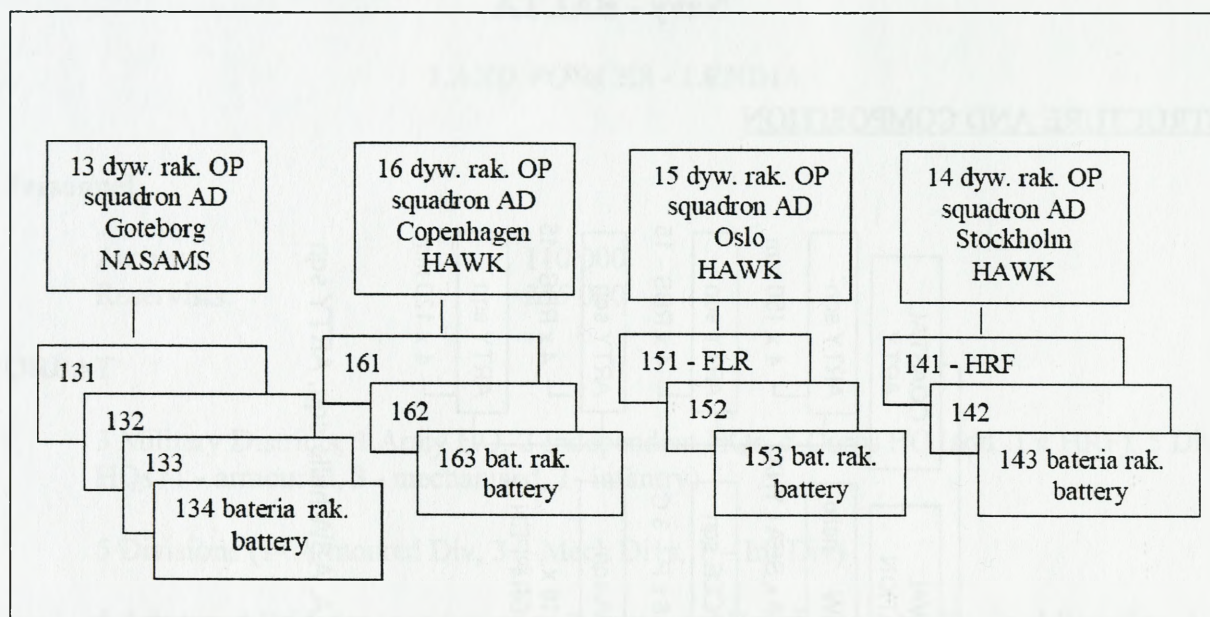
13 dyw. rak. OP squadron AD Goteborg NASAMS

131

132

133

134 bateria rak. battery

16 dyw. rak. OP squadron AD Copenhagen HAWK

161

162

163 bat. rak. battery

15 dyw. rak. OP squadron AD Oslo HAWK

151 - FLR

152

153 bat. rak. battery

14 dyw. rak. OP squadron AD Stockholm HAWK

141 - HRF

142

143 bateria rak. battery